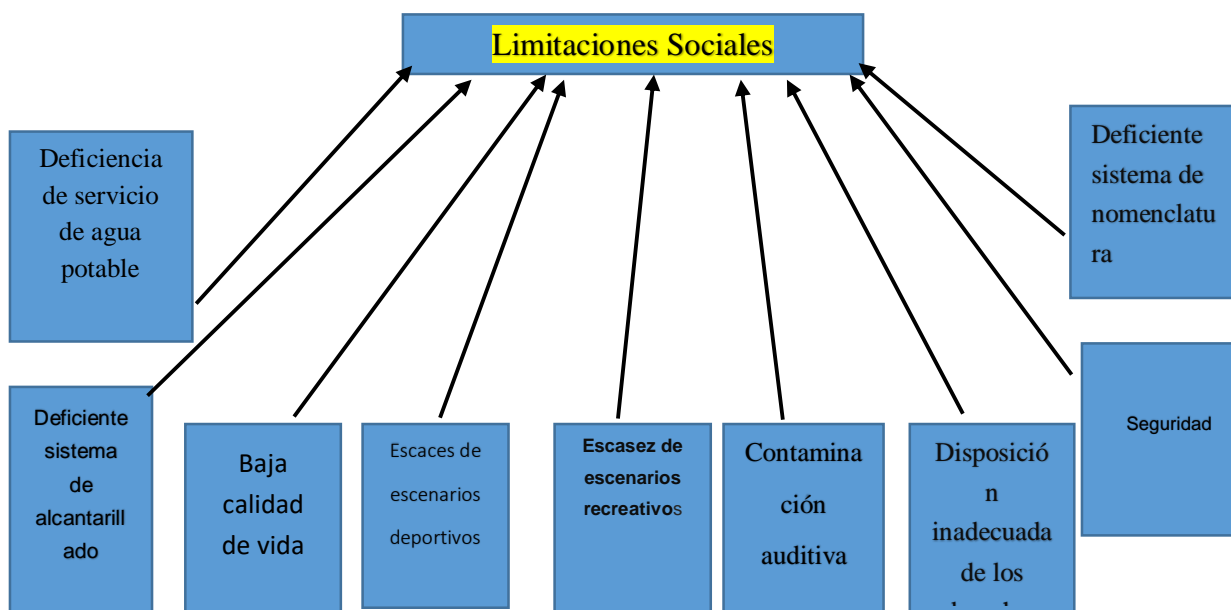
Limitaciones Sociales

Deficiencia de servicio de agua potable

Deficiente sistema de nomenclatura

Deficiente sistema de alcantarillado

Baja calidad de vida

Escaces de escenarios deportivos

Escasez de escenarios recreativos

Contaminación auditiva

Disposición inadecuada de los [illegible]

Seguridad